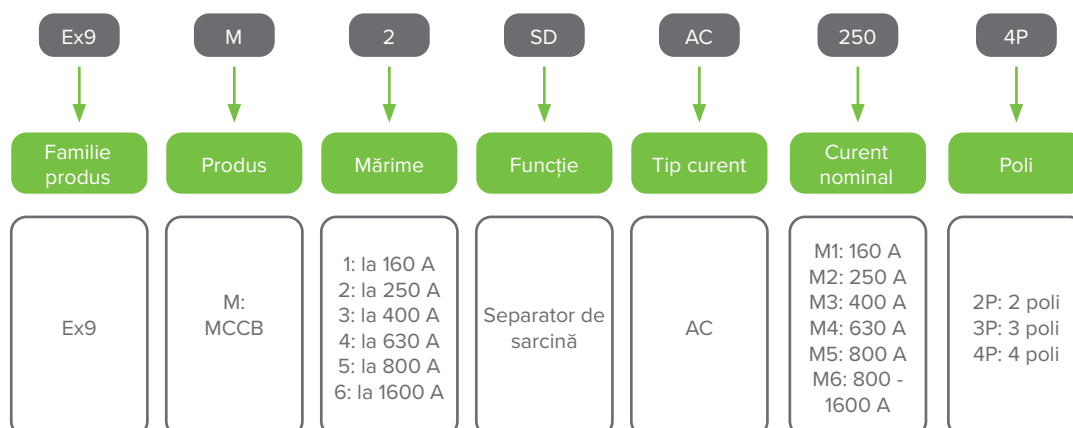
Ex9
M
2
SD
AC
250
4P

Familie produs
Produs
Mărime
Funcție
Tip curent
Curent nominal
Poli

Ex9

M: MCCB

1: la 160 A
2: la 250 A
3: la 400 A
4: la 630 A
5: la 800 A
6: la 1600 A

Separator de sarcină

AC

M1: 160 A
M2: 250 A
M3: 400 A
M4: 630 A
M5: 800 A
M6: 800 - 1600 A

2P: 2 poli
3P: 3 poli
4P: 4 poli